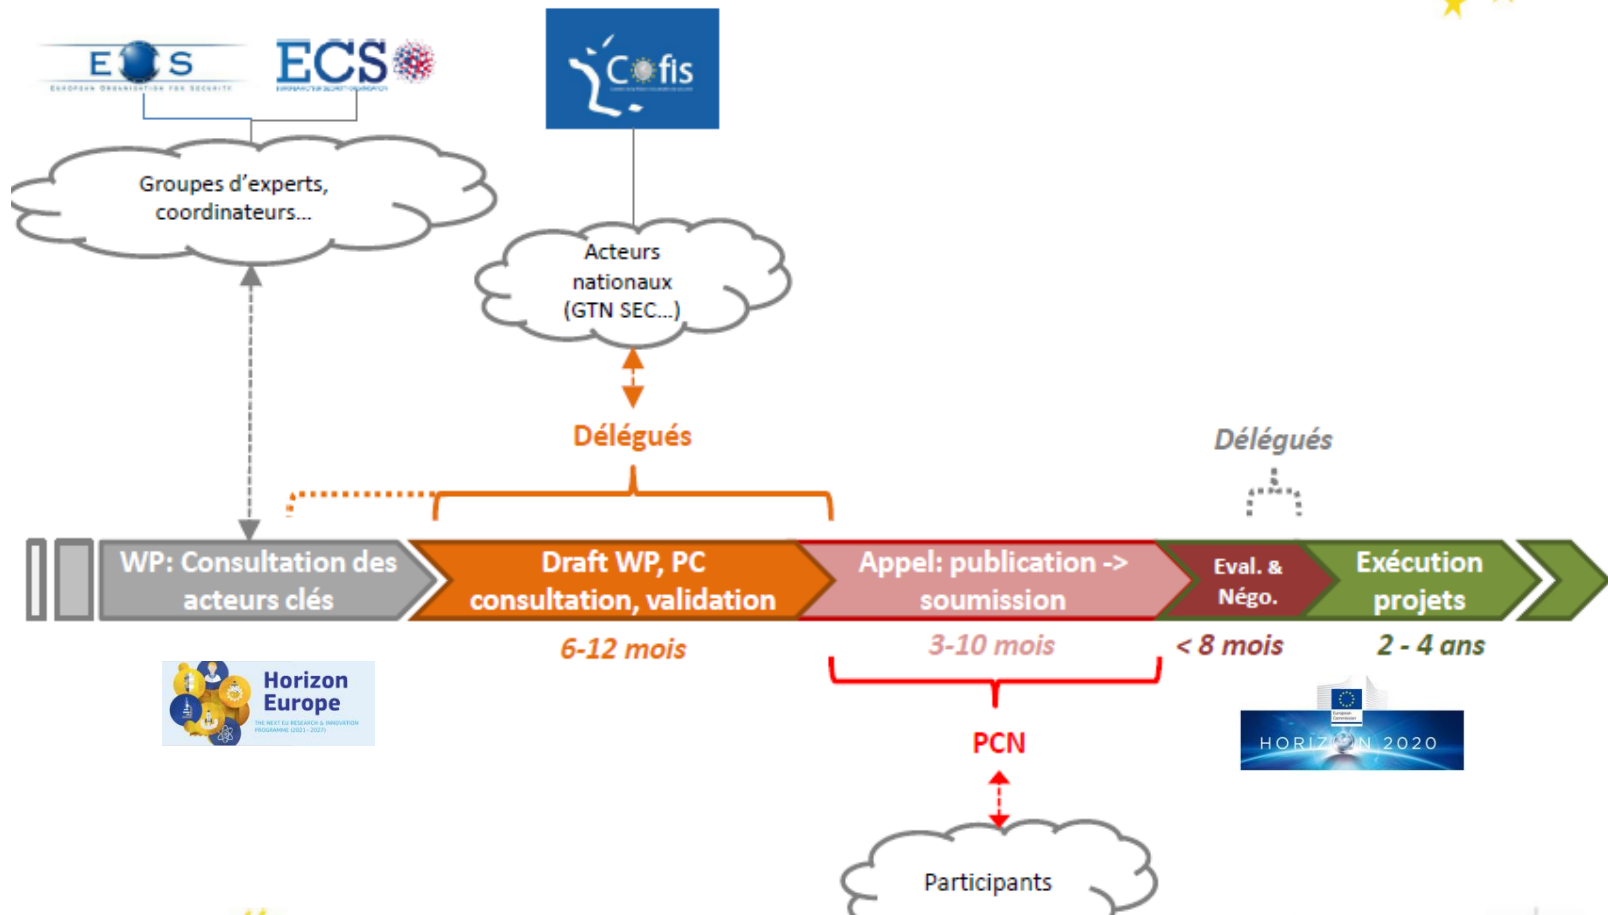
EOS
EUROPEAN ORGANISATION FOR SECURITY

ECS

Cofis

Groupes d'experts, coordinateurs...

Acteurs nationaux (GTN SEC...)

Délégués

Délégués

WP: Consultation des acteurs clés

Draft WP, PC consultation, validation

Appel: publication -> soumission

Eval. & Négo.

Exécution projets

6-12 mois

3-10 mois

< 8 mois

2 - 4 ans

Horizon Europe
THE NEXT EU RESEARCH & INNOVATION PROGRAMME (2021 – 2027)

PCN

HORIZON 2020

Participants